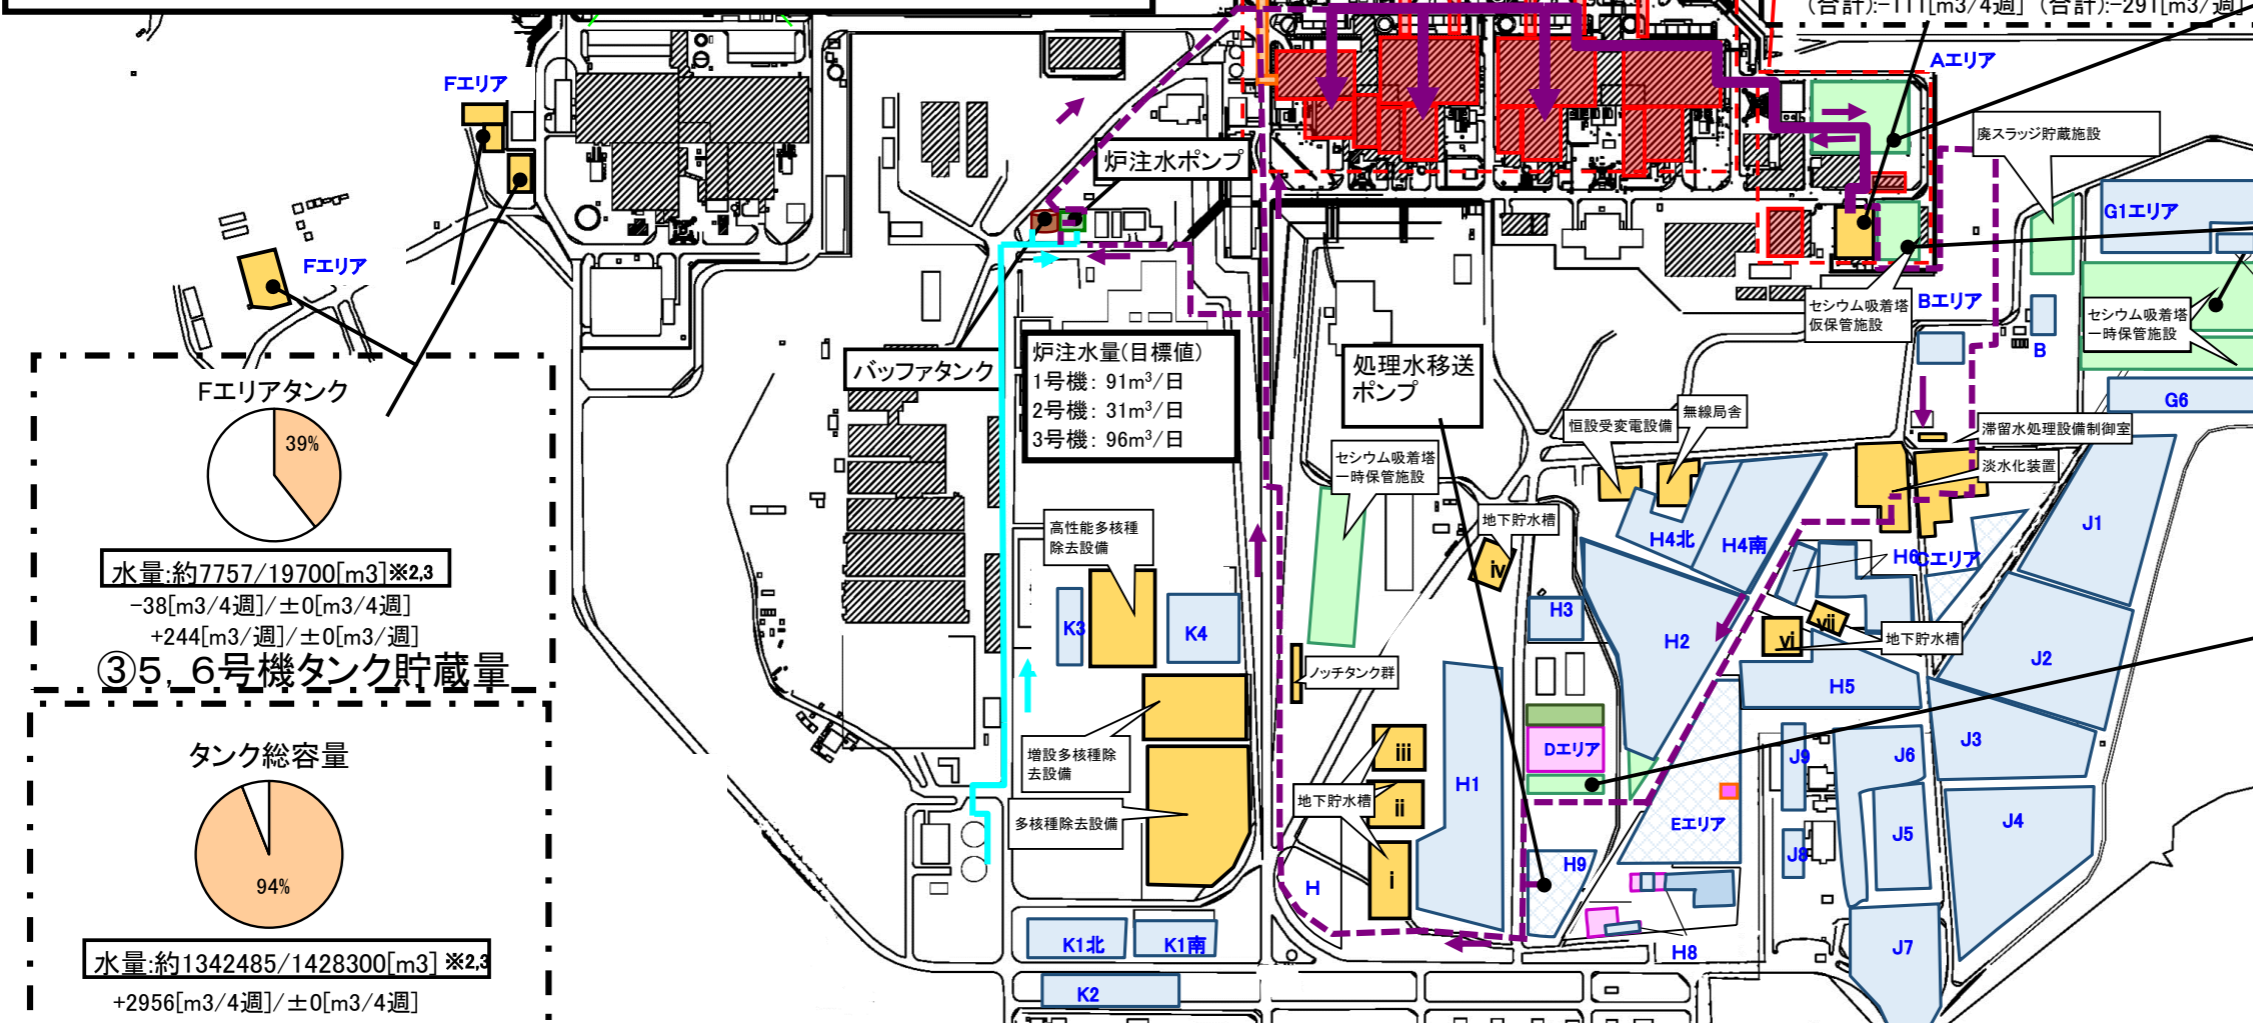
(合計):−111[m3/4週] (合計):−291[m3/週]

Fエリア
Fエリア
Fエリアタンク
39%
水量:約7757/19700[m3]※2,3
−38[m3/4週]/±0[m3/4週]
+244[m3/週]/±0[m3/週]
③5, 6号機タンク貯蔵量

タンク総容量
94%
水量:約1342485/1428300[m3] ※2,3
+2956[m3/4週]/±0[m3/4週]

炉注水ポンプ
バッファタンク
炉注水量(目標値)
1号機: 91m$^3$/日
2号機: 31m$^3$/日
3号機: 96m$^3$/日
高性能多核種除去設備
K3
K4
増設多核種除去設備
多核種除去設備
K1北
K1南
K2
処理水移送ポンプ
セシウム吸着塔一時保管施設
地下貯水槽
iv
ノッチタンク群
iii
ii
i
地下貯水槽
H
H1
H3
Dエリア
H9
H8
Eエリア
恒設受変電設備
無線局舎
H4北
H4南
H2
H6Cエリア
vii
vi
地下貯水槽
H5
J9
J8
J6
J5
J7
J3
J4
J2
J1
Aエリア
廃スラッジ貯蔵施設
G1エリア
セシウム吸着塔仮保管施設
Bエリア
B
セシウム吸着塔一時保管施設
G6
滞留水処理設備制御室
淡水化装置